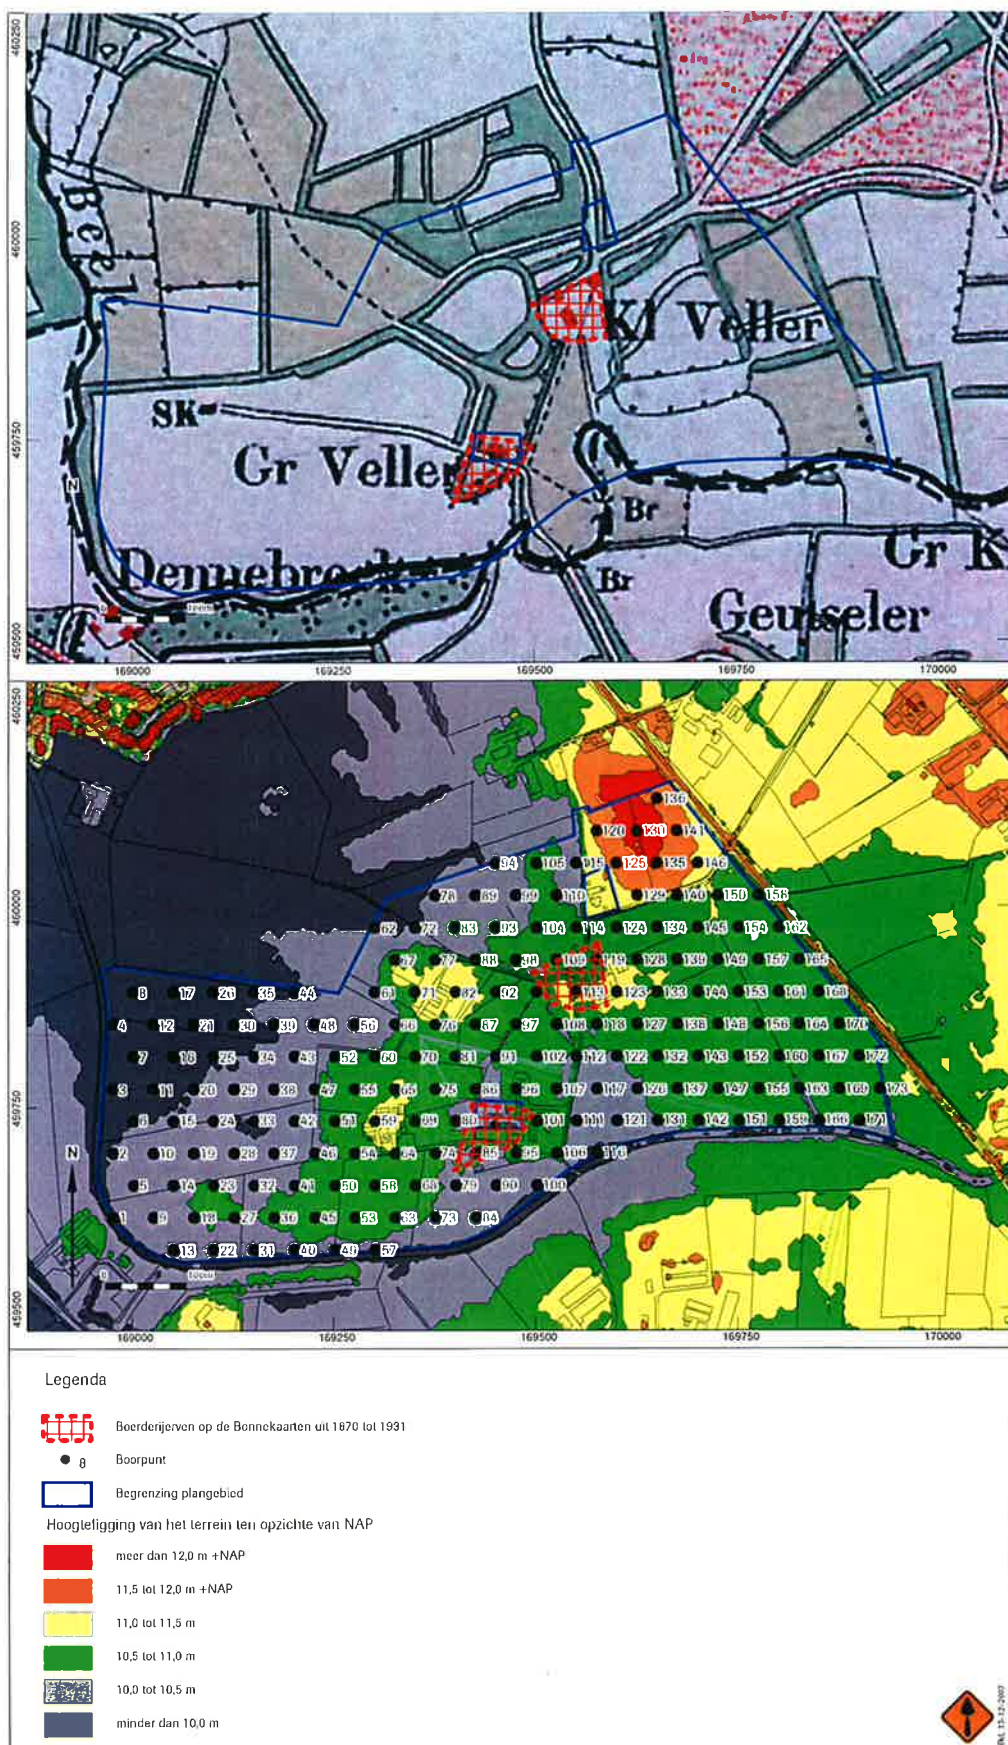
460250
460000
459750
459500

Bee
SK
Gr Veller
Kl Veller
Dennebroek
Br
Br
Gr K
Geurseler
N

169000
169250
169500
169750
170000

460250
460000
459750
459500

136
120 130 141
94 105 115 125 135 146
78 89 99 110 129 140 150 158
62 72 83 93 104 114 124 134 145 154 162
67 77 88 98 109 119 128 139 149 157 165
8 17 26 35 44 61 71 82 92 113 123 133 144 153 161 168
4 12 21 30 39 48 56 66 76 87 97 108 118 127 138 148 156 164 170
7 16 25 34 43 52 60 70 81 91 102 112 122 132 143 152 160 167 172
3 11 20 29 38 47 55 65 75 86 96 107 117 126 137 147 155 163 169 173
6 15 24 33 42 51 59 69 80 101 111 121 131 142 151 159 166 171
2 10 19 28 37 46 54 64 74 85 95 106 116
5 14 23 32 41 50 58 68 79 90 100
1 9 18 27 36 45 53 63 73 84
13 22 31 40 49 57
N

169000
169250
169500
169750
170000

Legenda

Boerderijerven op de Bonnekaarten uit 1870 tot 1931

8 Boorpunt

Begrenzing plangebied

Hoogteligging van het terrein ten opzichte van NAP

meer dan 12,0 m +NAP

11,5 tot 12,0 m +NAP

11,0 tot 11,5 m

10,5 tot 11,0 m

10,0 tot 10,5 m

minder dan 10,0 m

RA 13-12-2007